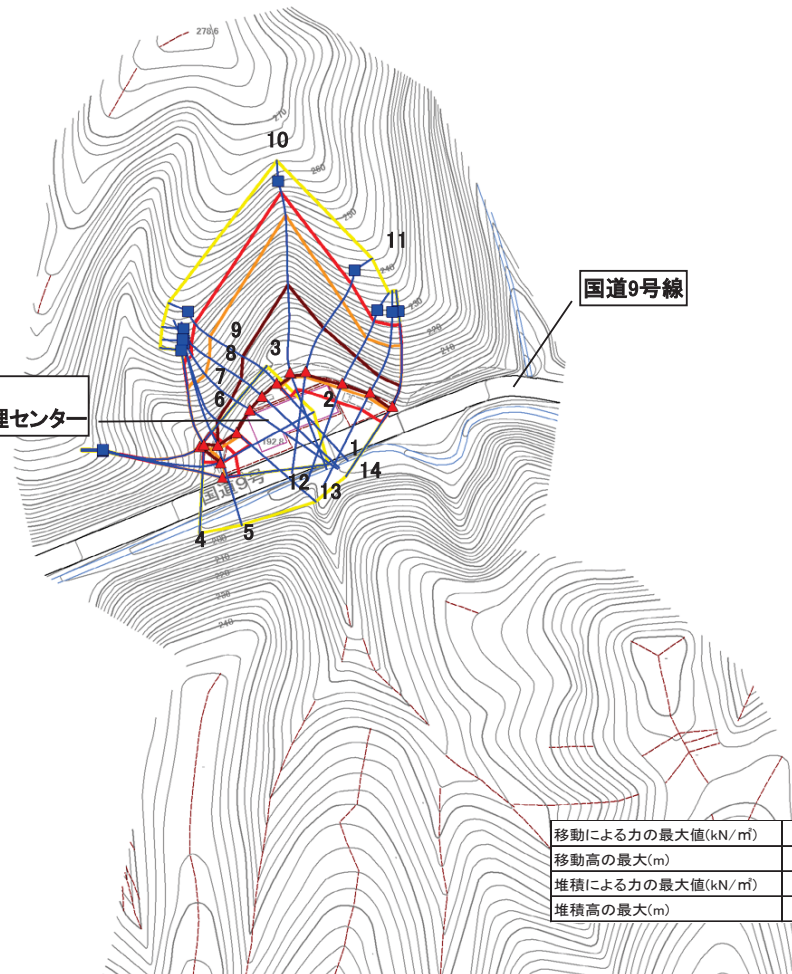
278.6

210

260

250

240

230

220

210

10

11

国道9号線

9

8

3

7

6

2

理センター

1

14

12

13

国道9号

4

5

192

移動による力の最大値(kN/m²)
移動高の最大(m)
堆積による力の最大値(kN/m²)
堆積高の最大(m)